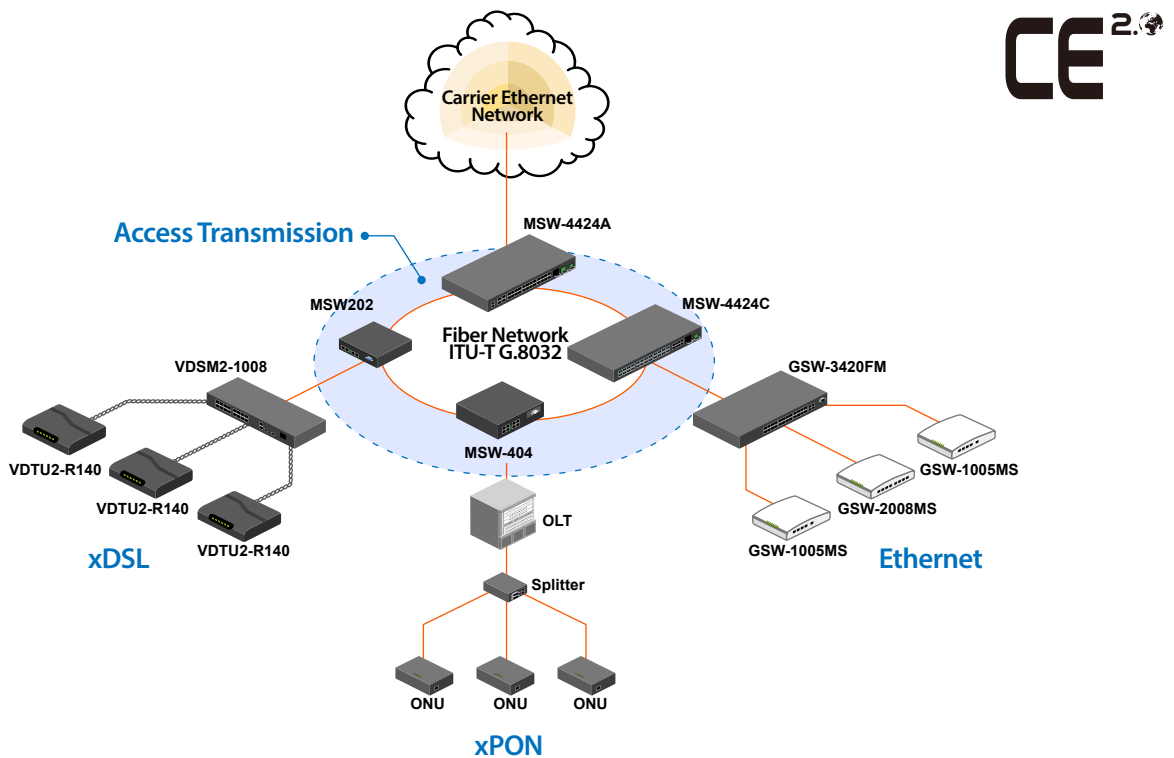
CE $^{2.0}$

Carrier Ethernet Network

Access Transmission

MSW-4424A

MSW202

Fiber Network
ITU-T G.8032

MSW-4424C

VDSM2-1008

GSW-3420FM

MSW-404

VDTU2-R140

VDTU2-R140

VDTU2-R140

GSW-1005MS

GSW-2008MS

GSW-1005MS

OLT

xDSL

Ethernet

Splitter

ONU

ONU

ONU

xPON